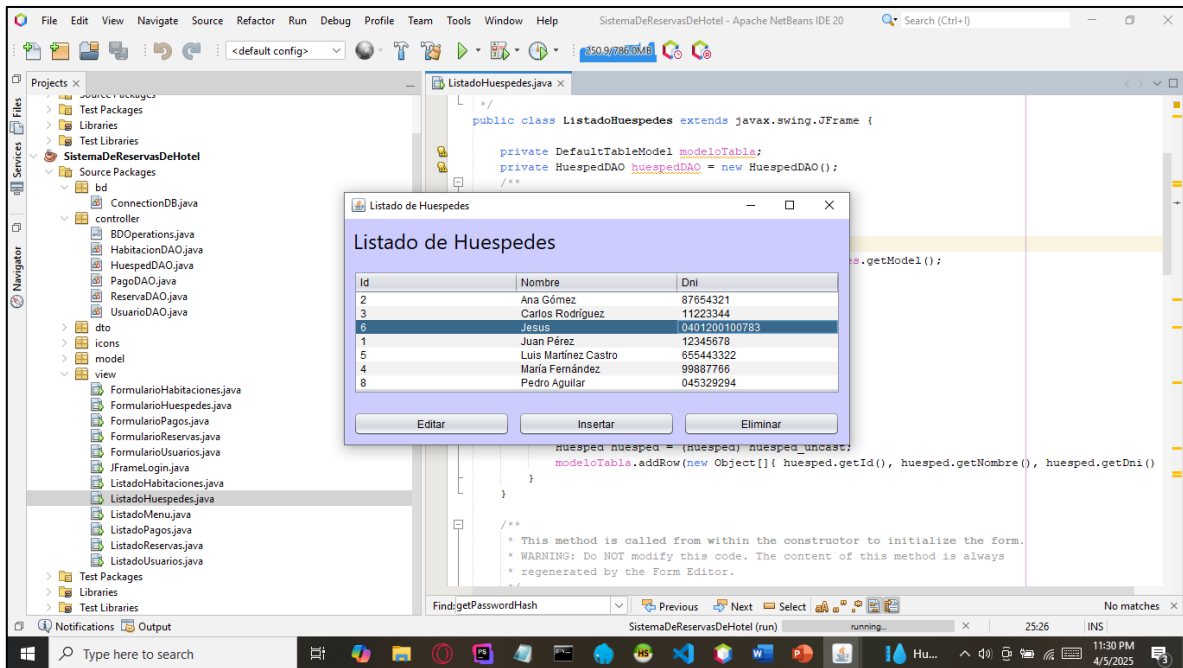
File Edit View Navigate Source Refactor Run Debug Profile Team Tools Window Help SistemaDeReservasDeHotel - Apache NetBeans IDE 20 Search (Ctrl+I)

<default config> 250.9/786.0MB

Projects × ListadoHuespedes.java ×

Files Services Navigator

Source Packages
Test Packages
Libraries
Test Libraries
SistemaDeReservasDeHotel
Source Packages
bd
ConnectionDB.java
controller
BDOperations.java
HabitacionDAO.java
HuespedDAO.java
PagoDAO.java
ReservaDAO.java
UsuarioDAO.java
dto
icons
model
view
FormularioHabitaciones.java
FormularioHuespedes.java
FormularioPagos.java
FormularioReservas.java
FormularioUsuarios.java
JFrameLogin.java
ListadoHabitaciones.java
ListadoHuespedes.java
ListadoMenu.java
ListadoPagos.java
ListadoReservas.java
ListadoUsuarios.java
Test Packages
Libraries
Test Libraries

*/
public class ListadoHuespedes extends javax.swing.JFrame {

private DefaultTableModel modeloTabla;
private HuespedDAO huespedDAO = new HuespedDAO();
/**

s.getModel();

Huesped huesped = (Huesped) huesped_uncast;
modeloTabla.addRow(new Object[]{ huesped.getId(), huesped.getNombre(), huesped.getDni()
}
}

/**
* This method is called from within the constructor to initialize the form.
* WARNING: Do NOT modify this code. The content of this method is always
* regenerated by the Form Editor.
*/

Listado de Huespedes

Listado de Huespedes

| Id | Nombre | Dni |
|---|---|---|
| 2 | Ana Gómez | 87654321 |
| 3 | Carlos Rodríguez | 11223344 |
| 6 | Jesus | 0401200100783 |
| 1 | Juan Pérez | 12345678 |
| 5 | Luis Martínez Castro | 655443322 |
| 4 | María Fernández | 99887766 |
| 8 | Pedro Aguilar | 045329294 |

Editar Insertar Eliminar

Find: getPasswordHash Previous Next Select No matches

Notifications Output SistemaDeReservasDeHotel (run) running... 25:26 INS

Type here to search Hu... 11:30 PM 4/5/2025 3